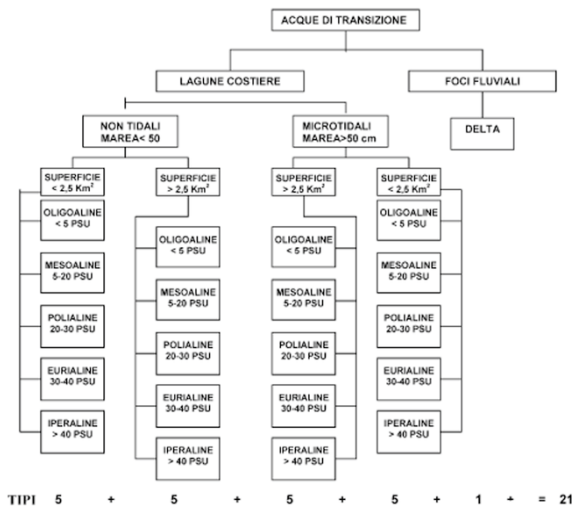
ACQUE DI TRANSIZIONE

LAGUNE COSTIERE

FOCI FLUVIALI

NON TIDALI MAREA< 50

MICROTIDALI MAREA>50 cm

DELTA

SUPERFICIE < 2,5 Km$^2$

SUPERFICIE > 2,5 Km$^2$

SUPERFICIE > 2,5 Km$^2$

SUPERFICIE < 2,5 Km$^2$

OLIGOALINE < 5 PSU

MESOALINE 5-20 PSU

POLIALINE 20-30 PSU

EURIALINE 30-40 PSU

IPERALINE > 40 PSU

OLIGOALINE < 5 PSU

MESOALINE 5-20 PSU

POLIALINE 20-30 PSU

EURIALINE 30-40 PSU

IPERALINE > 40 PSU

OLIGOALINE < 5 PSU

MESOALINE 5-20 PSU

POLIALINE 20-30 PSU

EURIALINE 30-40 PSU

IPERALINE > 40 PSU

OLIGOALINE < 5 PSU

MESOALINE 5-20 PSU

POLIALINE 20-30 PSU

EURIALINE 30-40 PSU

IPERALINE > 40 PSU

TIPI 5 + 5 + 5 + 5 + 1 + = 21